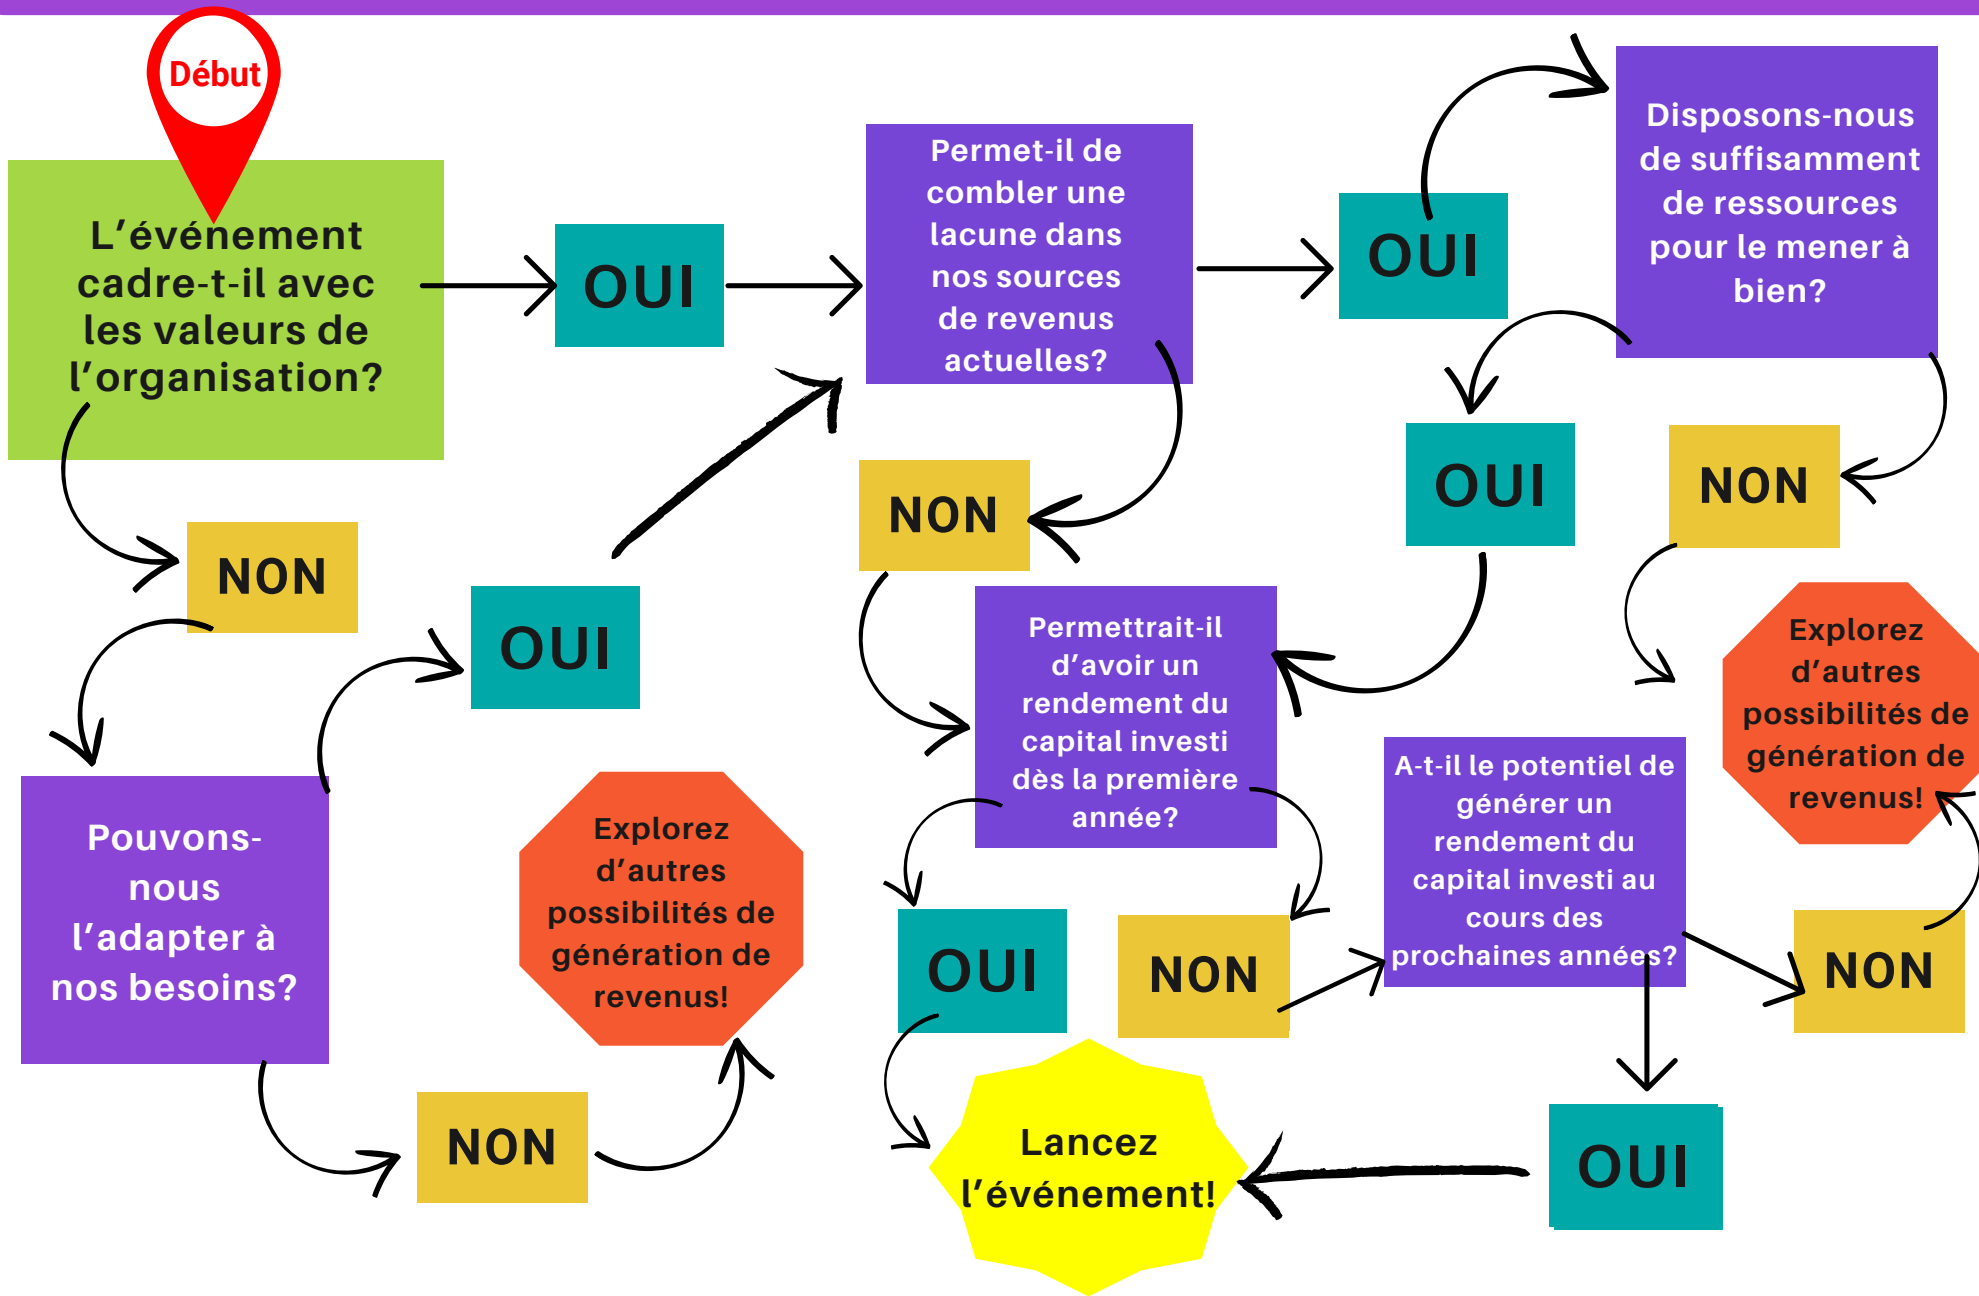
Début

L'événement cadre-t-il avec les valeurs de l'organisation?

OUI

Permet-il de combler une lacune dans nos sources de revenus actuelles?

OUI

Disposons-nous de suffisamment de ressources pour le mener à bien?

OUI

NON

NON

NON

OUI

Explorez d'autres possibilités de génération de revenus!

Permettrait-il d'avoir un rendement du capital investi dès la première année?

Pouvons-nous l'adapter à nos besoins?

Explorez d'autres possibilités de génération de revenus!

A-t-il le potentiel de générer un rendement du capital investi au cours des prochaines années?

OUI

NON

NON

NON

Lancez l'événement!

OUI